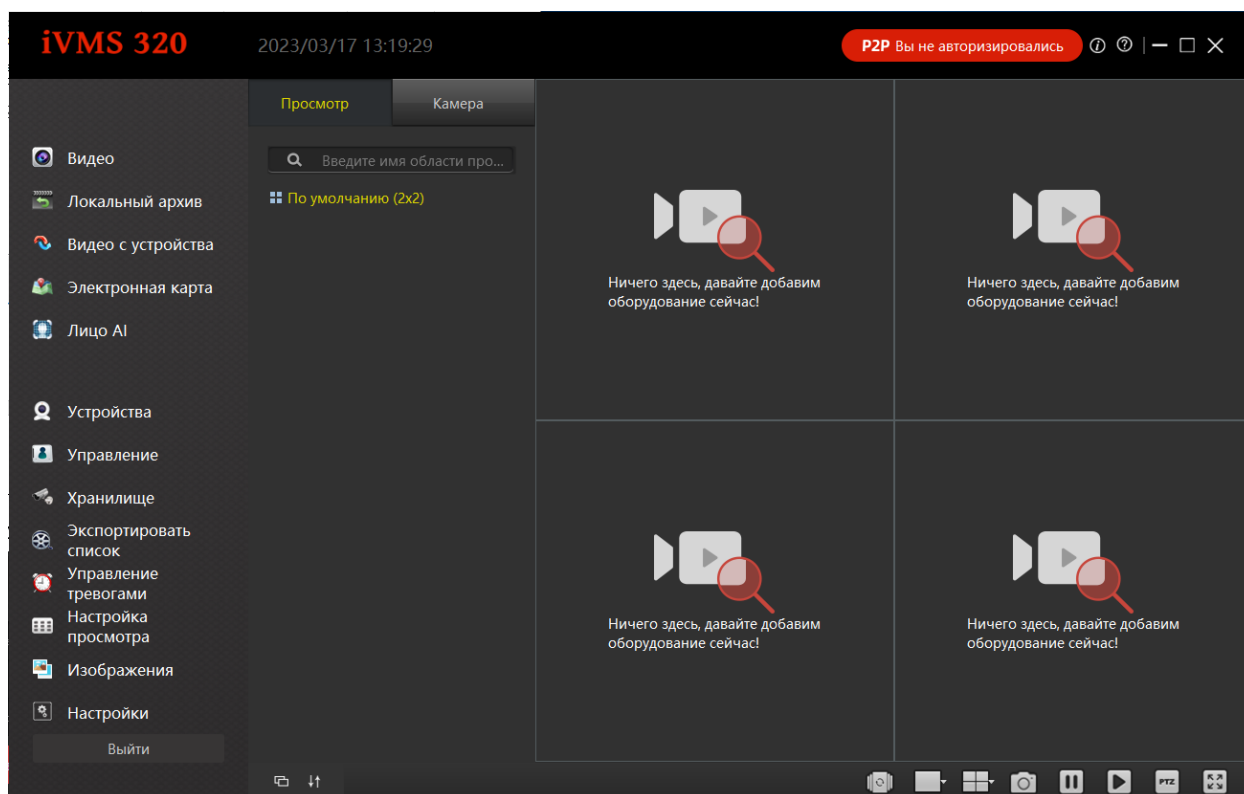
iVMS 320

2023/03/17 13:19:29

P2P Вы не авторизировались

Видео
Локальный архив
Видео с устройства
Электронная карта
Лицо AI

Устройства
Управление
Хранилище
Экспортировать список
Управление тревогами
Настройка просмотра
Изображения
Настройки

Выйти

Просмотр
Камера

Введите имя области про...

По умолчанию (2x2)

Ничего здесь, давайте добавим оборудование сейчас!

Ничего здесь, давайте добавим оборудование сейчас!

Ничего здесь, давайте добавим оборудование сейчас!

Ничего здесь, давайте добавим оборудование сейчас!

PTZ